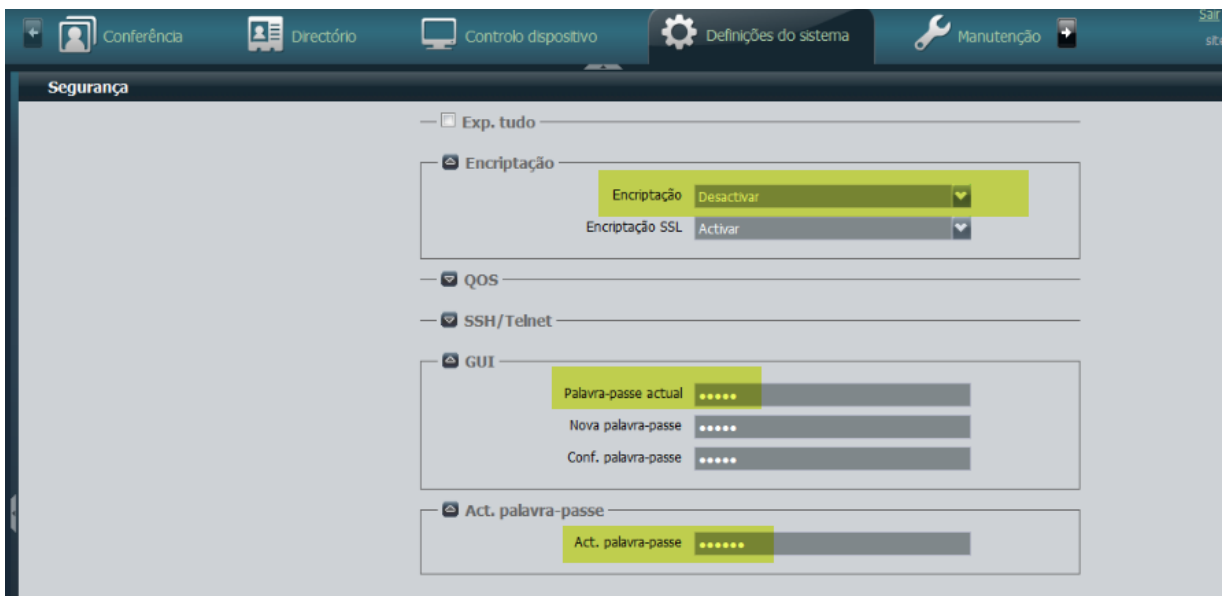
Conferência Directório Controlo dispositivo Definições do sistema Manutenção Sair sit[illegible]

Segurança

Exp. tudo

Encriptação

Encriptação Desactivar

Encriptação SSL Activar

QOS

SSH/Telnet

GUI

Palavra-passe actual •••••

Nova palavra-passe •••••

Conf. palavra-passe •••••

Act. palavra-passe

Act. palavra-passe ••••••